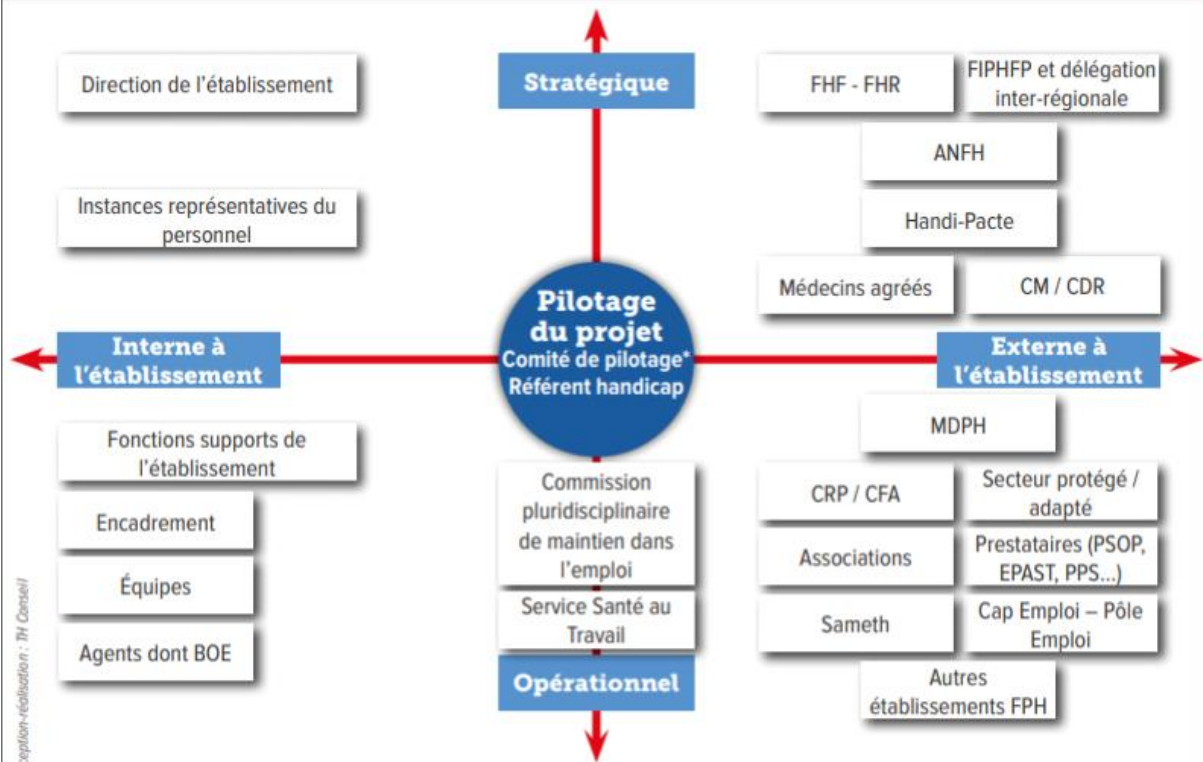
Direction de l'établissement

Stratégique

FHF - FHR

FIPHFP et délégation inter-régionale

ANFH

Instances représentatives du personnel

Handi-Pacte

Médecins agréés

CM / CDR

Pilotage du projet
Comité de pilotage*
Référent handicap

Interne à l'établissement

Externe à l'établissement

MDPH

Fonctions supports de l'établissement

Commission pluridisciplinaire de maintien dans l'emploi

CRP / CFA

Secteur protégé / adapté

Encadrement

Associations

Prestataires (PSOP, EPAST, PPS...)

Équipes

Service Santé au Travail

Sameth

Cap Emploi – Pôle Emploi

Agents dont BOE

Opérationnel

Autres établissements FPH

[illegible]ception-réalisation : TH Conseil